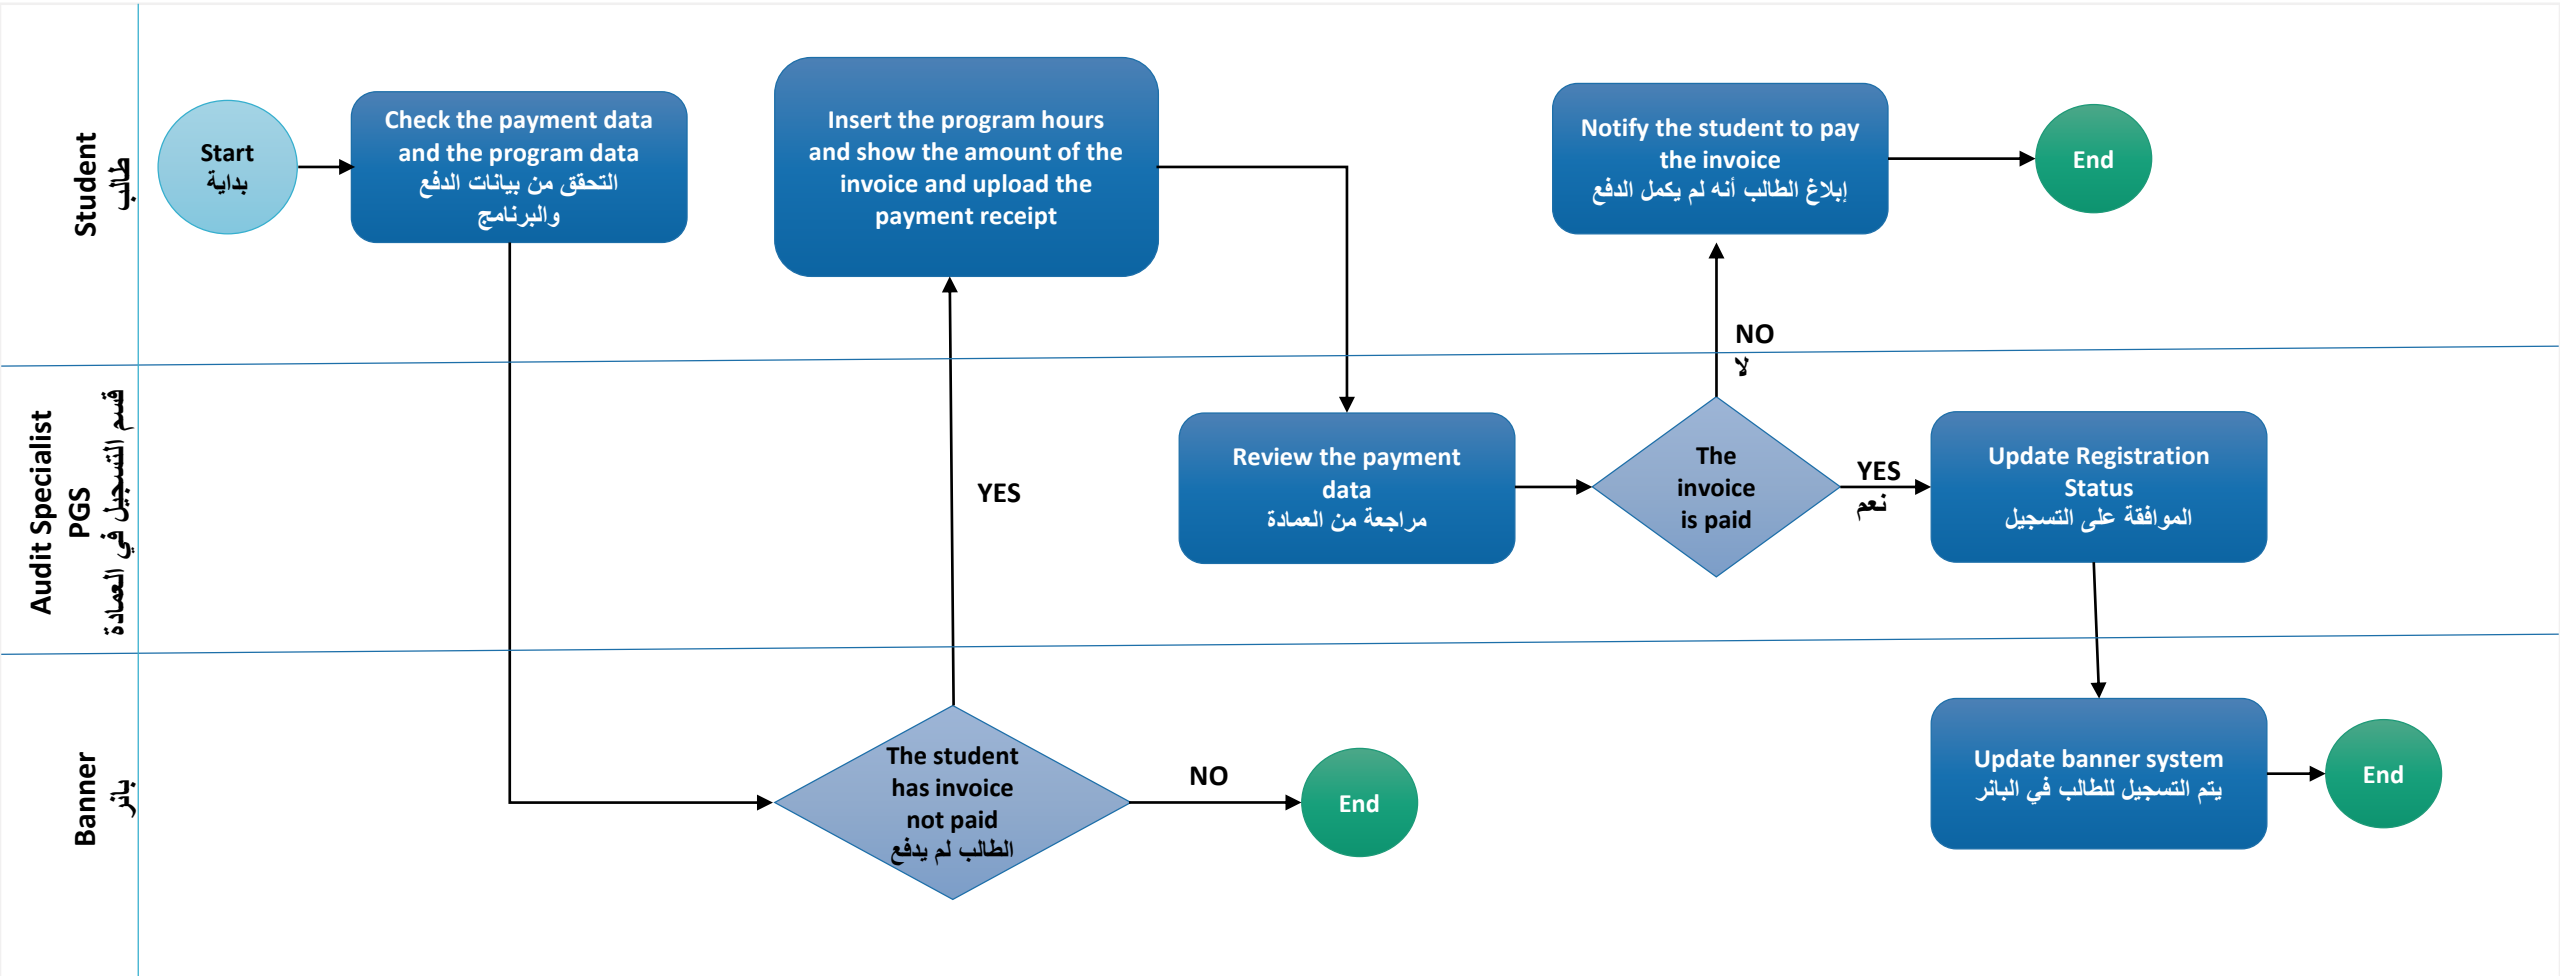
Student
طالب

Start
بداية

Check the payment data and the program data
التحقق من بيانات الدفع والبرنامج

Insert the program hours and show the amount of the invoice and upload the payment receipt

Notify the student to pay the invoice
إبلاغ الطالب أنه لم يكمل الدفع

End

NO
لا

Audit Specialist PGS
قسم التسجيل في العمادة

YES

Review the payment data
مراجعة من العمادة

The invoice is paid

YES
نعم

Update Registration Status
الموافقة على التسجيل

Banner
بانر

The student has invoice not paid
الطالب لم يدفع

NO

End

Update banner system
يتم التسجيل للطالب في البانر

End